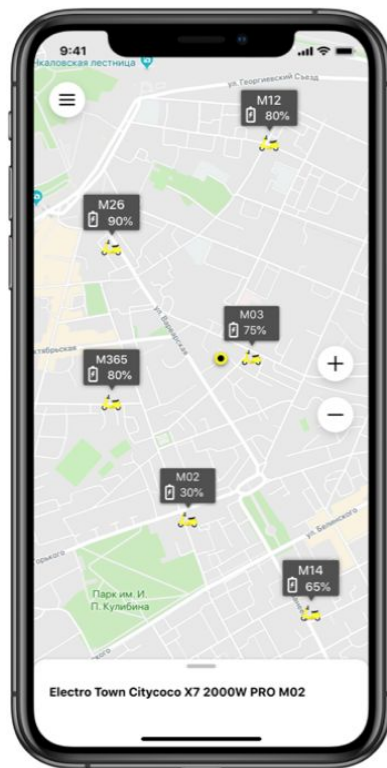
9:41

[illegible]каловская лестница

ул. Георгиевский Съезд

M12
80%

M26
90%

M03
75%

ул. Варварская

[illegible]ктябрьская

M365
80%

+

−

M02
30%

ул. Белинского

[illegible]орького

Парк им. И. П. Кулибина

M14
65%

Electro Town Citycoco X7 2000W PRO M02